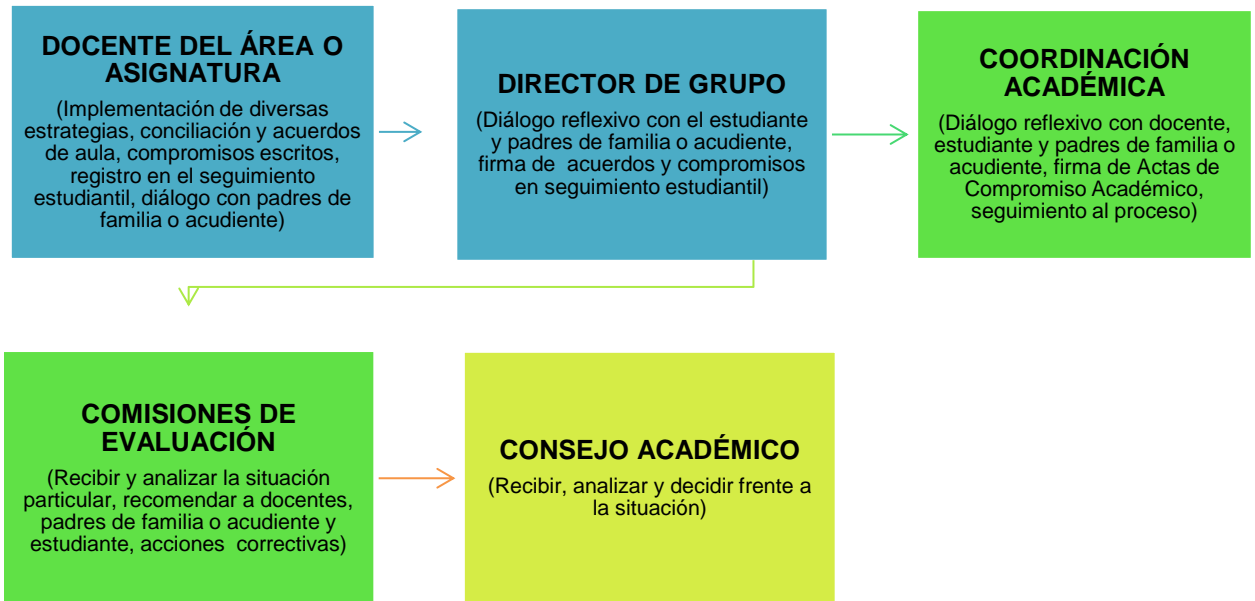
DOCENTE DEL ÁREA O ASIGNATURA

(Implementación de diversas estrategias, conciliación y acuerdos de aula, compromisos escritos, registro en el seguimiento estudiantil, diálogo con padres de familia o acudiente)

DIRECTOR DE GRUPO

(Diálogo reflexivo con el estudiante y padres de familia o acudiente, firma de acuerdos y compromisos en seguimiento estudiantil)

COORDINACIÓN ACADÉMICA

(Diálogo reflexivo con docente, estudiante y padres de familia o acudiente, firma de Actas de Compromiso Académico, seguimiento al proceso)

COMISIONES DE EVALUACIÓN

(Recibir y analizar la situación particular, recomendar a docentes, padres de familia o acudiente y estudiante, acciones correctivas)

CONSEJO ACADÉMICO

(Recibir, analizar y decidir frente a la situación)